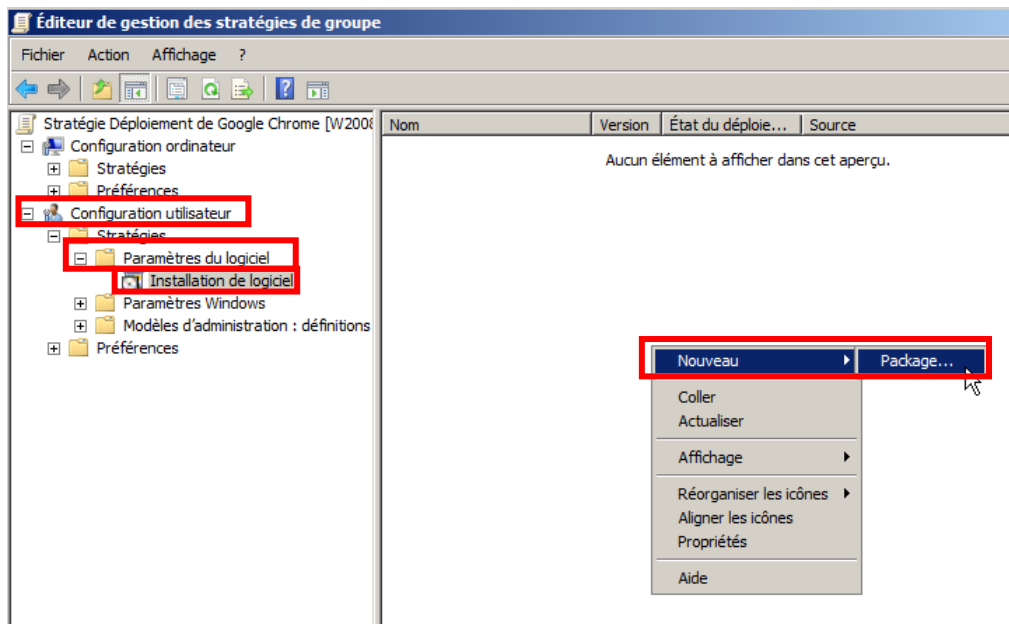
Éditeur de gestion des stratégies de groupe

Fichier Action Affichage ?

Stratégie Déploiement de Google Chrome [W2008
Configuration ordinateur
Stratégies
Préférences
Configuration utilisateur
Stratégies
Paramètres du logiciel
Installation de logiciel
Paramètres Windows
Modèles d'administration : définitions
Préférences

| Nom | Version | État du déploie... | Source |
|---|---|---|---|

Aucun élément à afficher dans cet aperçu.

Nouveau
Package...
Coller
Actualiser
Affichage
Réorganiser les icônes
Aligner les icônes
Propriétés
Aide